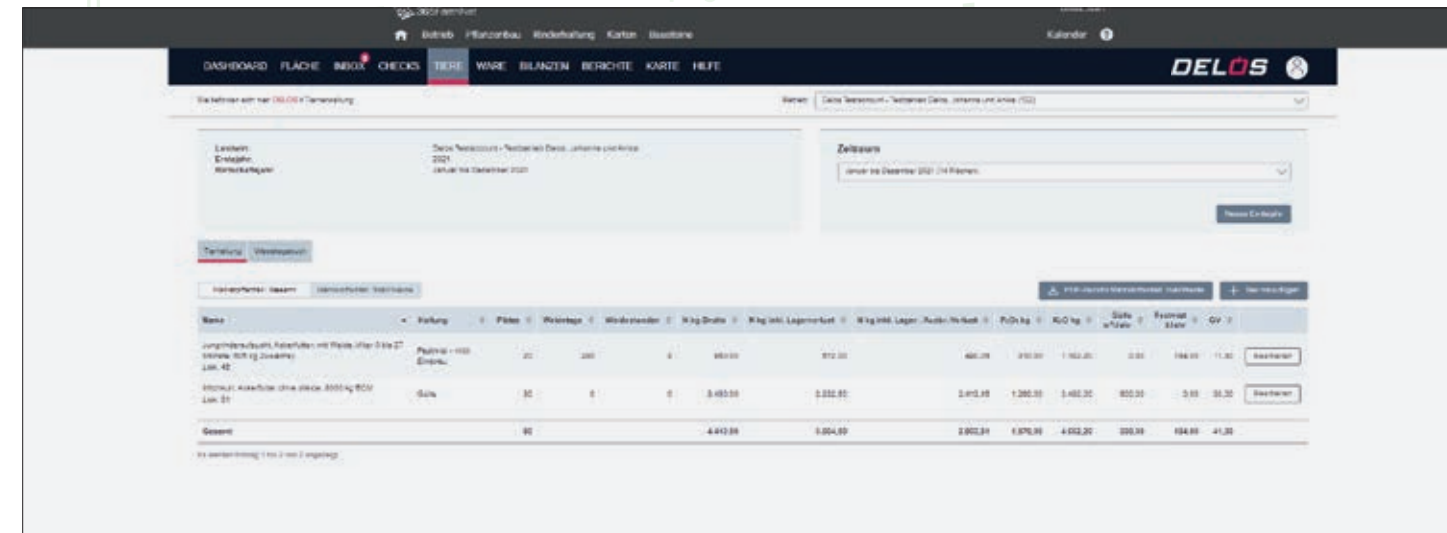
Betrieb Pflanzenbau Rinderhaltung Karten Baustoine

Kalender

DASHBOARD FLÄCHE INBOX CHECKS TIERE WARE BILANZEN BERICHTE KARTE HILFE

DELOS

Sie befinden sich hier: DELOS > Tierhaltung

Betrieb: Delos Testaccount - Testbetrieb Delos, Johanna und Anke (152)

Landwirt: Delos Testaccount - Testbetrieb Delos, Johanna und Anke
Erntejahr: 2021
Wirtschaftsjahr: Januar bis Dezember 2021

Zeitraum

Januar bis Dezember 2021 (14 Flächen)

Neues Erntejahr

Tierhaltung Wirtschaftsdünger

Wirtschaftsdünger: Gesamt Wirtschaftsdünger: Stall/Weide

PDF-Bericht Wirtschaftsdünger Stall/Weide

+ Tier hinzufügen

| Name | Haltung | Plätze | Weidetage | Weidestunden | N kg Brutto | N kg inkl. Lagerverlust | N kg inkl. Lager-, Ausbr.-Verlust | P₂O₅ kg | K₂O kg | Gülle m³/Jahr | Festmist t/Jahr | GV | |
|---|---|---|---|---|---|---|---|---|---|---|---|---|---|
| Jungrinderaufzucht, Ackerfutter, mit Weide, Alter 3 Mo-27 Monate, 605 kg Zuwachs Lsk. 42 | Festmist – mit Einstreu | 20 | 200 | 4 | 960,00 | 672,00 | 480,00 | 310,00 | 1.162,20 | 0,00 | 194,00 | 11,00 | Bearbeiten |
| Milchkuh, Ackerfutter ohne Weide, 8000 kg ECM Lsk. 31 | Gülle | 30 | 0 | 0 | 3.483,00 | 3.232,80 | 2.413,35 | 1.260,00 | 3.450,00 | 600,00 | 0,00 | 30,30 | Bearbeiten |
| Gesamt | | 50 | | | 4.443,00 | 3.904,80 | 2.893,35 | 1.570,00 | 4.612,20 | 600,00 | 194,00 | 41,30 | |

Es werden Einträge 1 bis 2 von 2 angezeigt.